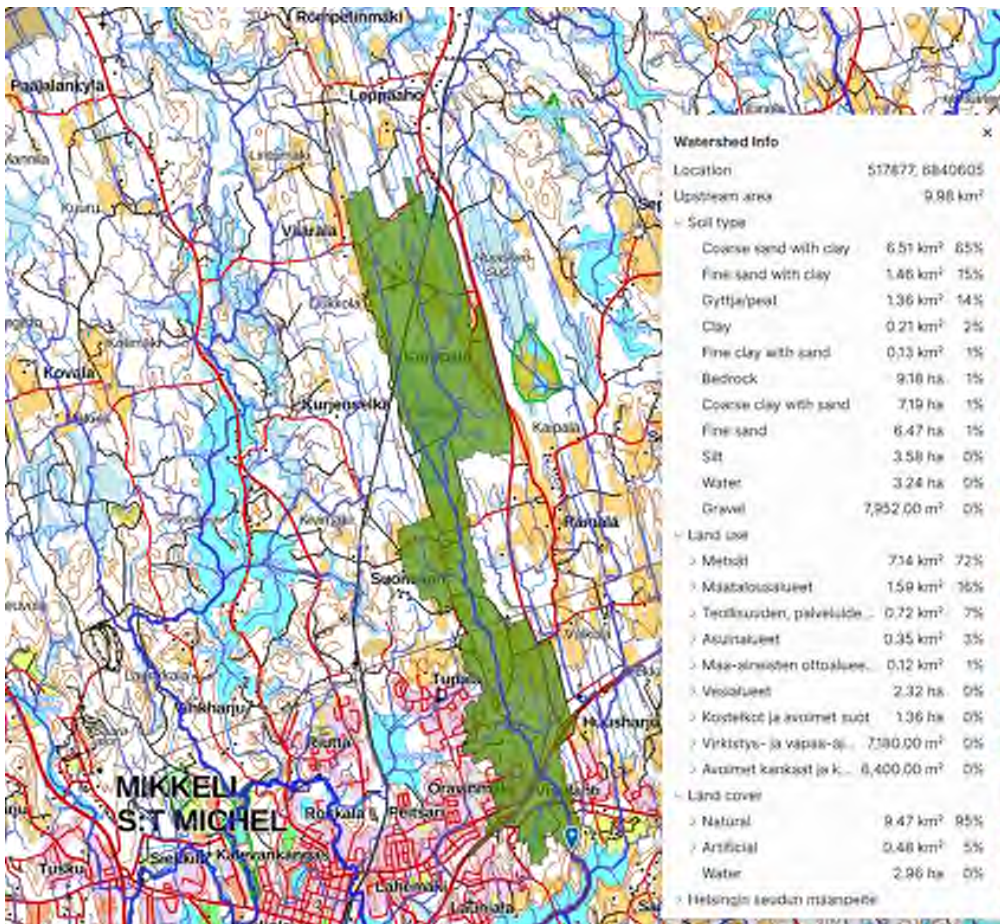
Rompetinmäki
Paajalankylä
Loppaaho
Vanhala
Vääräla
Kovala
Kurjensilta
MIKKELI
S:T MICHEL
Tupala
Orava
Rouhiala
Reitsari
Lahemaki
Tusku
Kalevankangas
Kaipala
Rantala
Suonenmaki
Hiirharju

Watershed Info
×
Location 517877, 6840605
Upstream area 9.98 km²

Soil type
| | | |
|---|---|---|
| Coarse sand with clay | 6.51 km² | 65% |
| Fine sand with clay | 1.46 km² | 15% |
| Gyttja/peat | 1.36 km² | 14% |
| Clay | 0.21 km² | 2% |
| Fine clay with sand | 0.13 km² | 1% |
| Bedrock | 9.18 ha | 1% |
| Coarse clay with sand | 7.19 ha | 1% |
| Fine sand | 6.47 ha | 1% |
| Silt | 3.58 ha | 0% |
| Water | 3.24 ha | 0% |
| Gravel | 7,952.00 m² | 0% |

Land use
| | | |
|---|---|---|
| Metsät | 7.14 km² | 72% |
| Maatalousalueet | 1.59 km² | 16% |
| Teollisuuden, palveluide... | 0.72 km² | 7% |
| Asuinalueet | 0.35 km² | 3% |
| Maa-aineisten ottoalue... | 0.12 km² | 1% |
| Vesialueet | 2.32 ha | 0% |
| Kosteikot ja avoimet suot | 1.36 ha | 0% |
| Virkistys- ja vapaa-aj... | 7,180.00 m² | 0% |
| Avoimet kankaat ja k... | 6,400.00 m² | 0% |

Land cover
| | | |
|---|---|---|
| Natural | 9.47 km² | 95% |
| Artificial | 0.48 km² | 5% |
| Water | 2.96 ha | 0% |

Helsingin seudun maanpeite